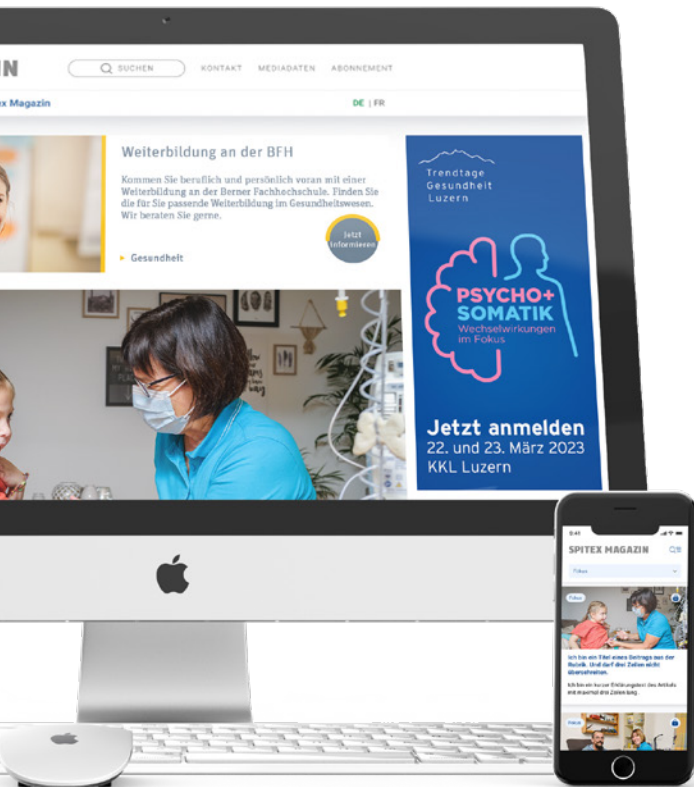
IN

SUCHEN KONTAKT MEDIADATEN ABONNEMENT

x Magazin

DE | FR

Weiterbildung an der BFH

Kommen Sie beruflich und persönlich voran mit einer Weiterbildung an der Berner Fachhochschule. Finden Sie die für Sie passende Weiterbildung im Gesundheitswesen. Wir beraten Sie gerne.

Jetzt informieren

Gesundheit

Trendtage Gesundheit Luzern

PSYCHO+ SOMATIK

Wechselwirkungen im Fokus

Jetzt anmelden

22. und 23. März 2023

KKL Luzern

SPITEX MAGAZIN

Fokus

Fokus

Ich bin ein Titel eines Beitrags aus der Rubrik. Und darf drei Zeilen nicht überschreiten.

Ich bin ein kurzer Erklärungstext des Artikels mit maximal drei Zeilen lang.

Fokus